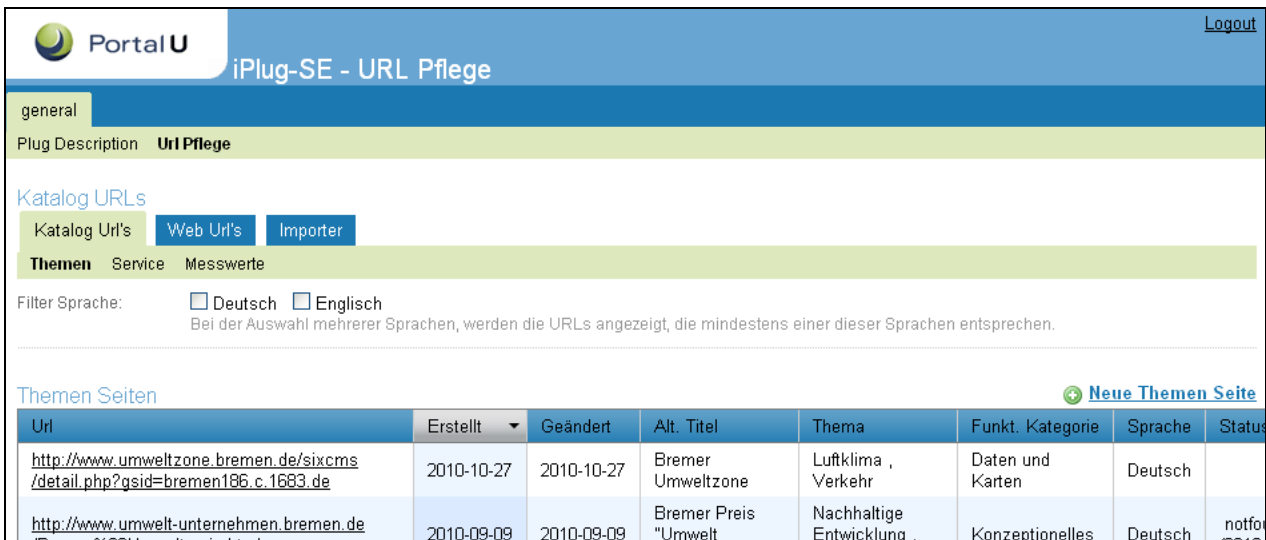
PortalU

iPlug-SE - URL Pflege

Logout

general

Plug Description Url Pflege

Katalog URLs

Katalog Url's Web Url's Importer

Themen Service Messwerte

Filter Sprache: Deutsch Englisch

Bei der Auswahl mehrerer Sprachen, werden die URLs angezeigt, die mindestens einer dieser Sprachen entsprechen.

Themen Seiten

Neue Themen Seite

| Url | Erstellt | Geändert | Alt. Titel | Thema | Funkt. Kategorie | Sprache | Status |
|---|---|---|---|---|---|---|---|
| http://www.umweltzone.bremen.de/sixcms/detail.php?gsid=bremen186.c.1683.de | 2010-10-27 | 2010-10-27 | Bremer Umweltzone | Luftklima , Verkehr | Daten und Karten | Deutsch | |
| http://www.umwelt-unternehmen.bremen.de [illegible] | 2010-09-09 | 2010-09-09 | Bremer Preis "Umwelt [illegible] | Nachhaltige Entwicklung , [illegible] | Konzeptionelles | Deutsch | notfou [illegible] |